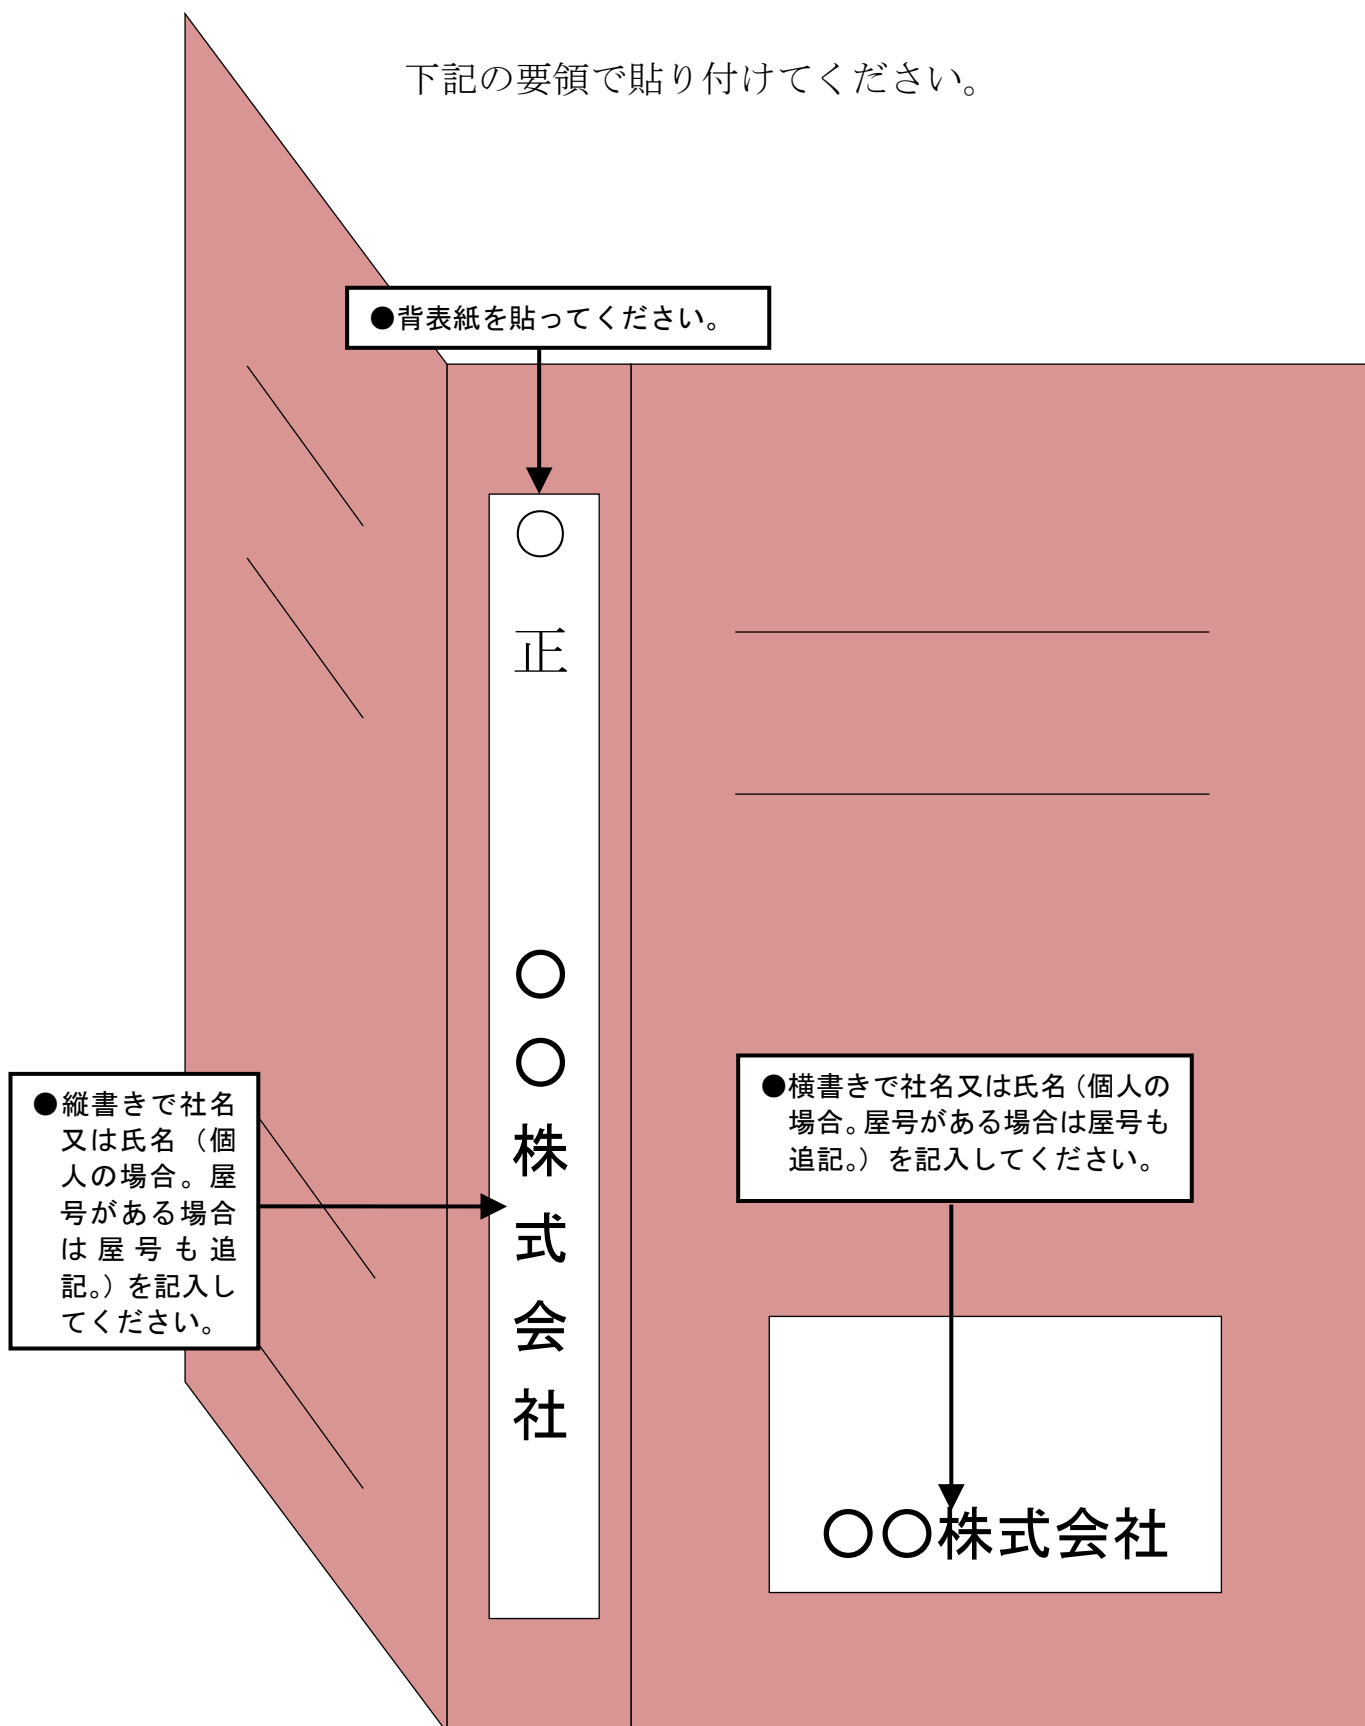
下記の要領で貼り付けてください。

●背表紙を貼ってください。

○
正

○
○
株
式
会
社

●縦書きで社名又は氏名（個人の場合。屋号がある場合は屋号も追記。）を記入してください。

●横書きで社名又は氏名（個人の場合。屋号がある場合は屋号も追記。）を記入してください。

○○株式会社